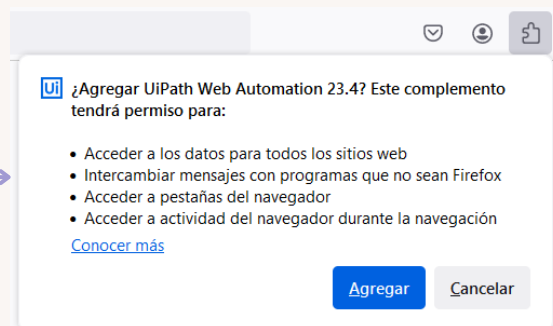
Ui ¿Agregar UiPath Web Automation 23.4? Este complemento tendrá permiso para:

• Acceder a los datos para todos los sitios web
• Intercambiar mensajes con programas que no sean Firefox
• Acceder a pestañas del navegador
• Acceder a actividad del navegador durante la navegación

Conocer más

Agregar
Cancelar